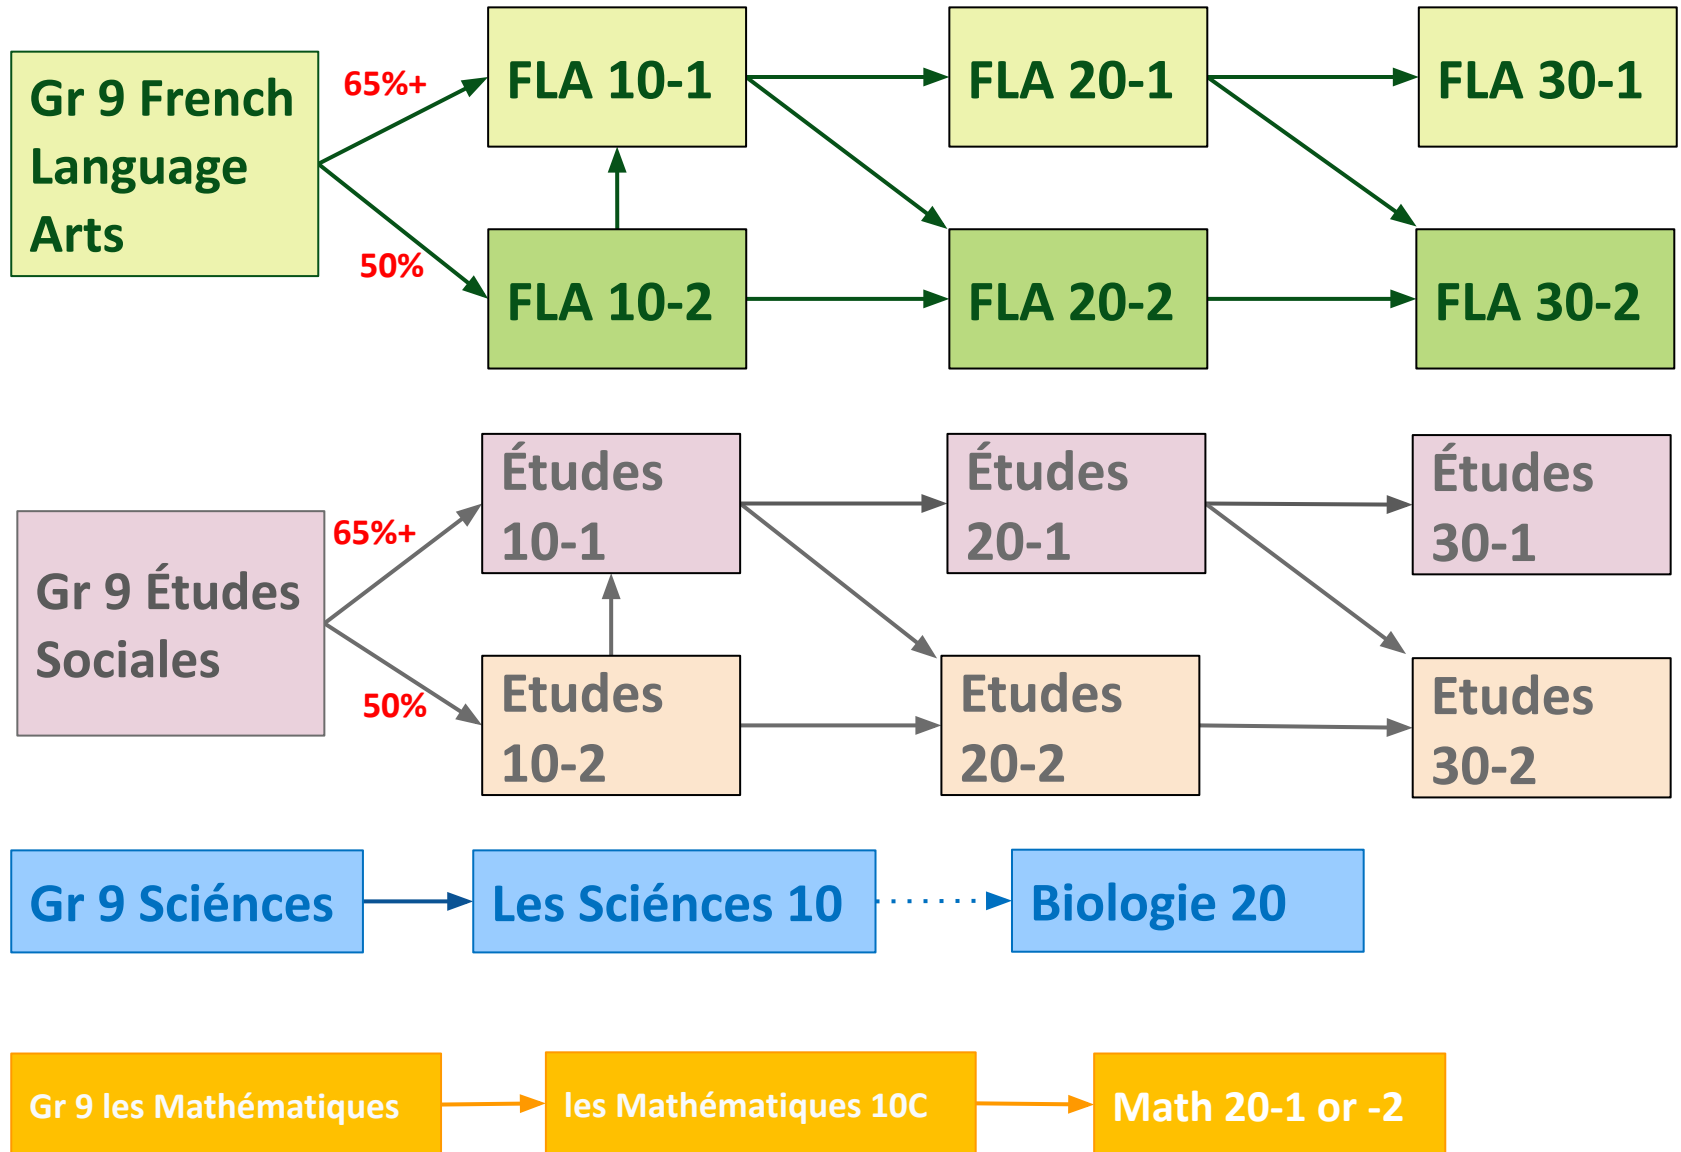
Gr 9 French Language Arts

65%+

50%

FLA 10-1

FLA 10-2

FLA 20-1

FLA 20-2

FLA 30-1

FLA 30-2

Gr 9 Études Sociales

65%+

50%

Études 10-1

Etudes 10-2

Études 20-1

Etudes 20-2

Études 30-1

Etudes 30-2

Gr 9 Sciénces

Les Sciénces 10

Biologie 20

Gr 9 les Mathématiques

les Mathématiques 10C

Math 20-1 or -2